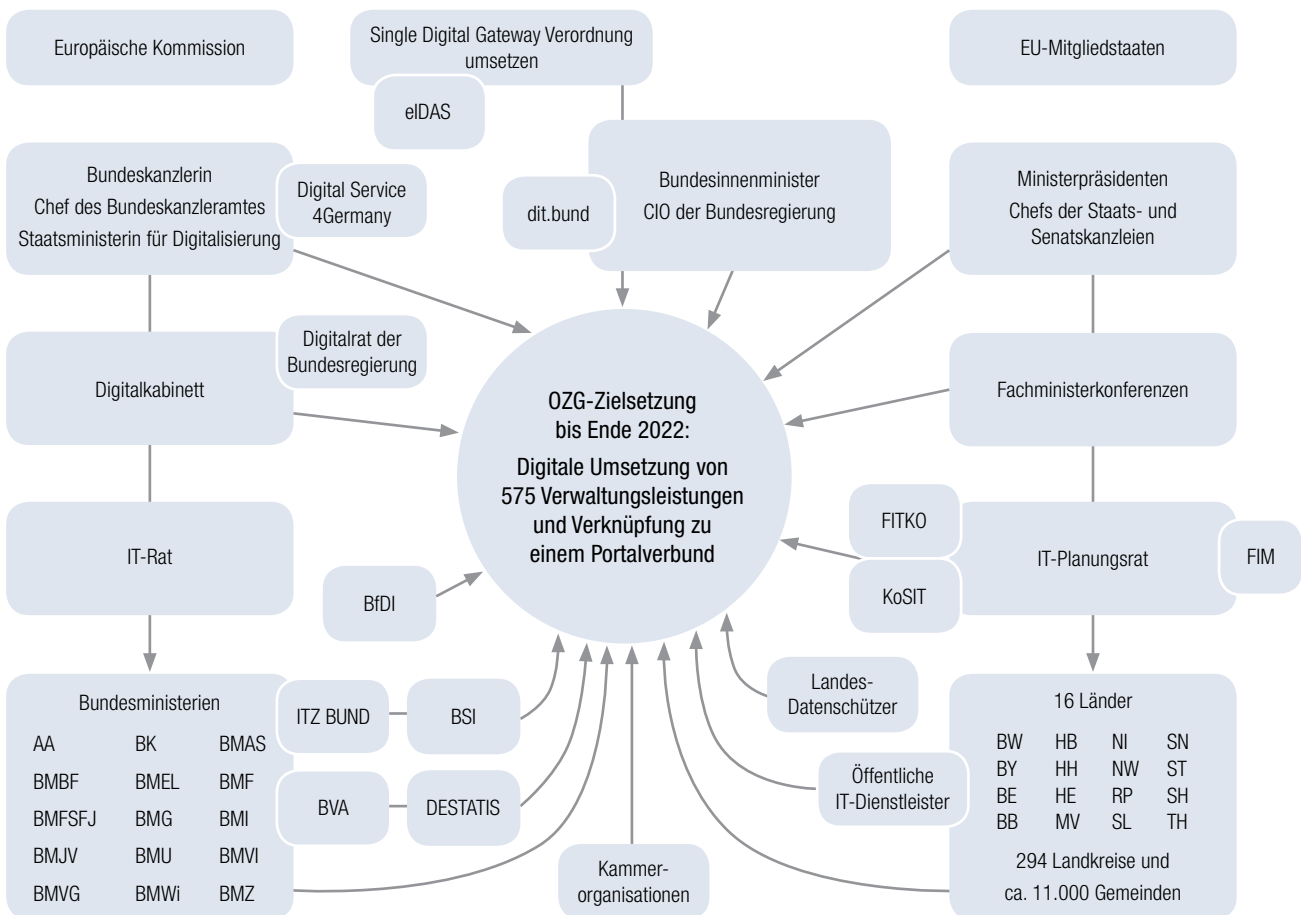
Europäische Kommission

Single Digital Gateway Verordnung umsetzen

eIDAS

EU-Mitgliedstaaten

Bundeskanzlerin
Chef des Bundeskanzleramtes
Staatsministerin für Digitalisierung

Digital Service 4Germany

dit.bund

Bundesinnenminister
CIO der Bundesregierung

Ministerpräsidenten
Chefs der Staats- und Senatskanzleien

Digitalrat der Bundesregierung

Digitalkabinett

OZG-Zielsetzung bis Ende 2022:
Digitale Umsetzung von 575 Verwaltungsleistungen und Verknüpfung zu einem Portalverbund

Fachministerkonferenzen

IT-Rat

FITKO

IT-Planungsrat

FIM

KoSIT

BfDI

Landes-Datenschützer

Bundesministerien

| AA | BK | BMAS |
|---|---|---|
| BMBF | BMEL | BMF |
| BMFSFJ | BMG | BMI |
| BMJV | BMU | BMVI |
| BMVG | BMWi | BMZ |

ITZ BUND

BSI

BVA

DESTATIS

Öffentliche IT-Dienstleister

Kammer-organisationen

16 Länder

| BW | HB | NI | SN |
|---|---|---|---|
| BY | HH | NW | ST |
| BE | HE | RP | SH |
| BB | MV | SL | TH |

294 Landkreise und ca. 11.000 Gemeinden